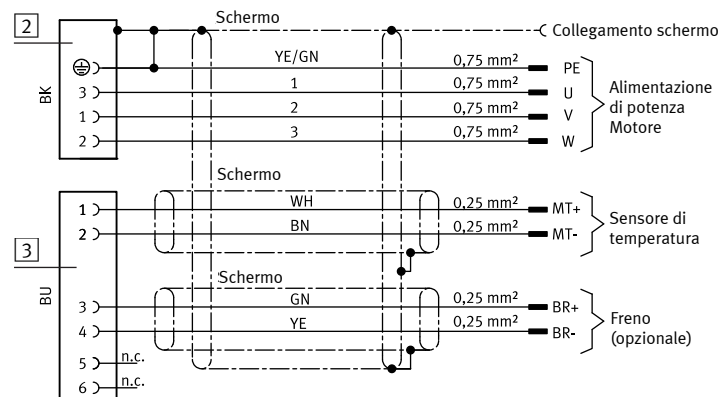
2

BK

3

1

2

Schermo

Collegamento schermo

YE/GN

0,75 mm²

PE

1

0,75 mm²

U

2

0,75 mm²

V

3

0,75 mm²

W

Alimentazione di potenza Motore

3

BU

1

2

Schermo

WH

0,25 mm²

MT+

BN

0,25 mm²

MT-

Sensore di temperatura

3

4

Schermo

GN

0,25 mm²

BR+

YE

0,25 mm²

BR-

Freno (opzionale)

5

n.c.

6

n.c.